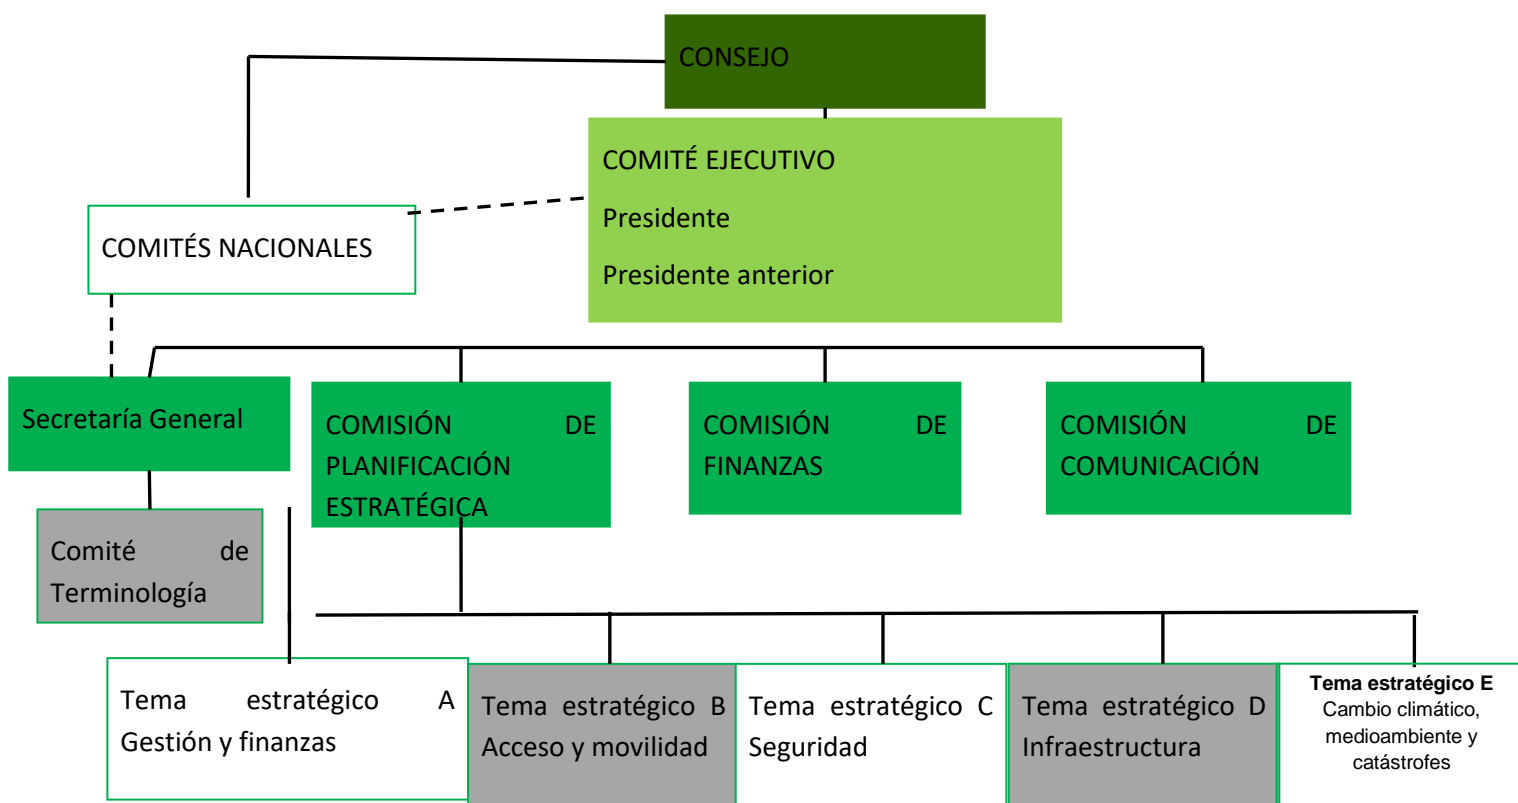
CONSEJO

COMITÉ EJECUTIVO

Presidente

Presidente anterior

COMITÉS NACIONALES

Secretaría General

Comité de Terminología

COMISIÓN DE PLANIFICACIÓN ESTRATÉGICA

COMISIÓN DE FINANZAS

COMISIÓN DE COMUNICACIÓN

Tema estratégico A Gestión y finanzas

Tema estratégico B Acceso y movilidad

Tema estratégico C Seguridad

Tema estratégico D Infraestructura

**Tema estratégico E**
Cambio climático, medioambiente y catástrofes